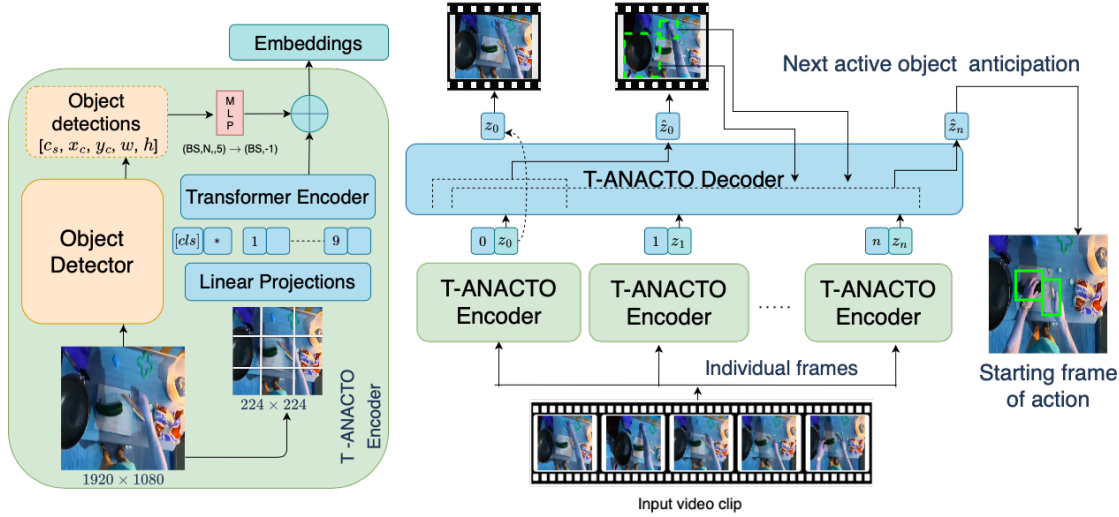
Embeddings

Object detections
$[c_s, x_c, y_c, w, h]$

M
L
P

(BS,N,,5) → (BS,-1)

Object Detector

Transformer Encoder

$[cls]$ * 1 9

Linear Projections

$224 \times 224$

$1920 \times 1080$

T -ANACTO Encoder

$z_0$

$\hat{z}_0$

Next active object anticipation

$\hat{z}_n$

T-ANACTO Decoder

0 $z_0$

1 $z_1$

$n$ $z_n$

T-ANACTO Encoder

T-ANACTO Encoder

.....

T-ANACTO Encoder

Individual frames

Starting frame of action

Input video clip